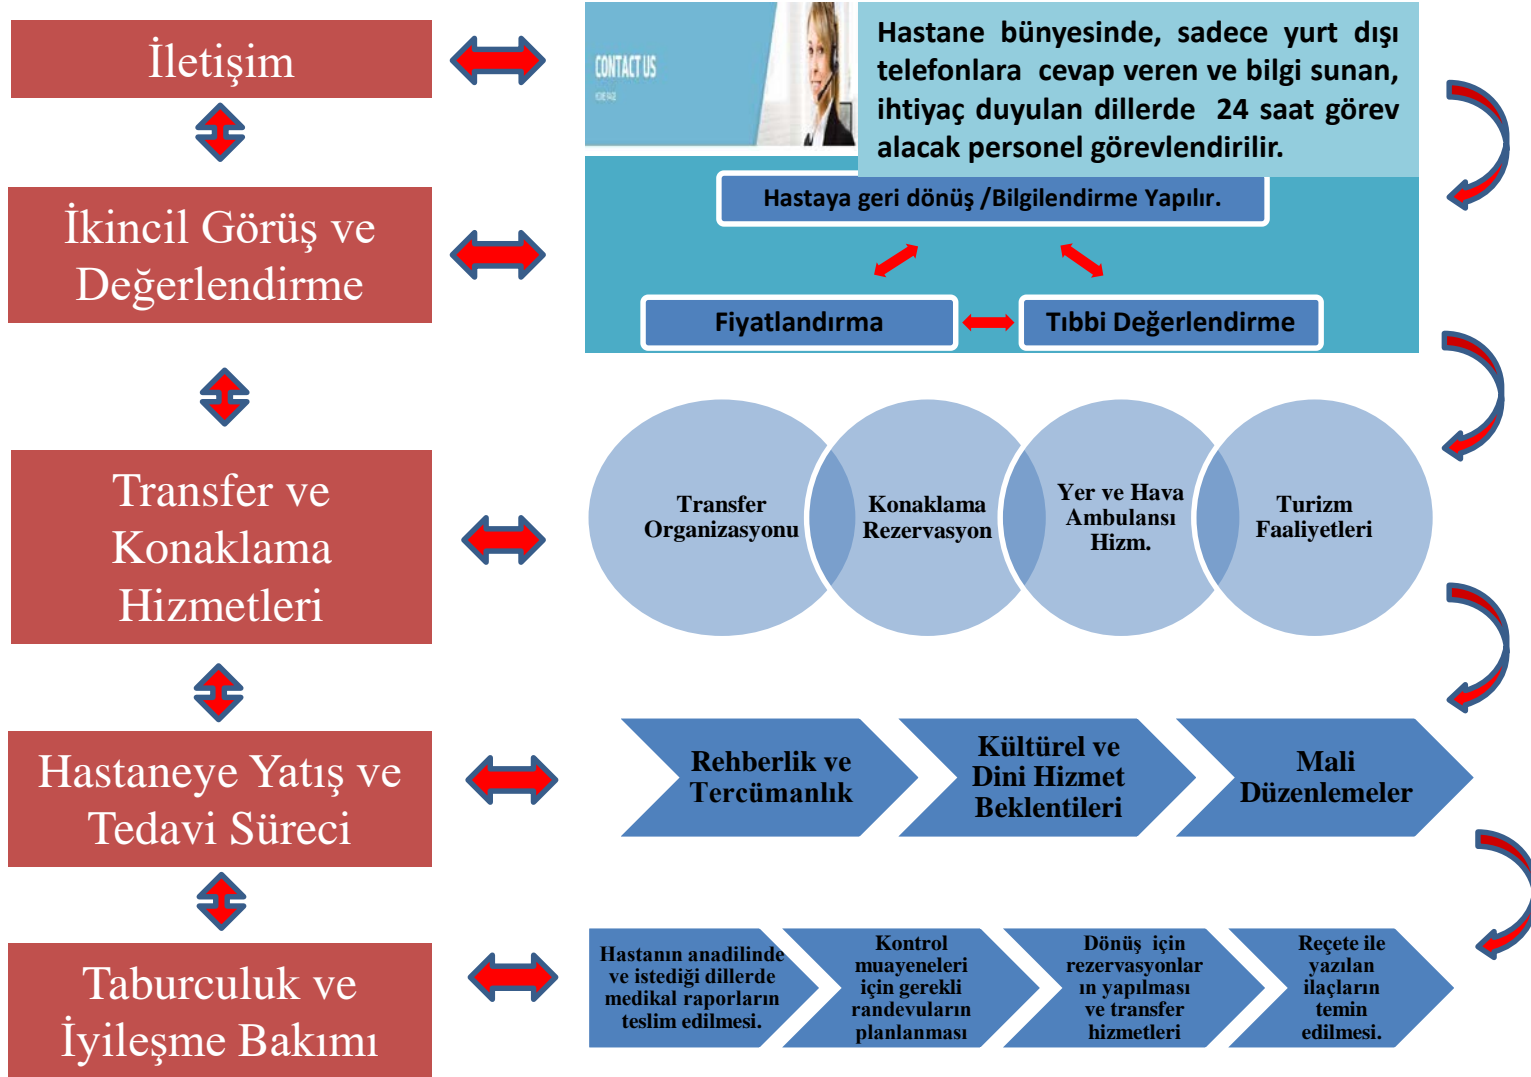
İletişim

İkincil Görüş ve Değerlendirme

Transfer ve Konaklama Hizmetleri

Hastaneye Yatış ve Tedavi Süreci

Taburculuk ve İyileşme Bakımı

CONTACT US

Hastane bünyesinde, sadece yurt dışı telefonlara cevap veren ve bilgi sunan, ihtiyaç duyulan dillerde 24 saat görev alacak personel görevlendirilir.

Hastaya geri dönüş /Bilgilendirme Yapılır.

Fiyatlandırma

Tıbbi Değerlendirme

Transfer Organizasyonu

Konaklama Rezervasyon

Yer ve Hava Ambulansı Hizm.

Turizm Faaliyetleri

Rehberlik ve Tercümanlık

Kültürel ve Dini Hizmet Beklentileri

Mali Düzenlemeler

Hastanın anadilinde ve istediği dillerde medikal raporların teslim edilmesi.

Kontrol muayeneleri için gerekli randevuların planlanması

Dönüş için rezervasyonlar ın yapılması ve transfer hizmetleri

Reçete ile yazılan ilaçların temin edilmesi.